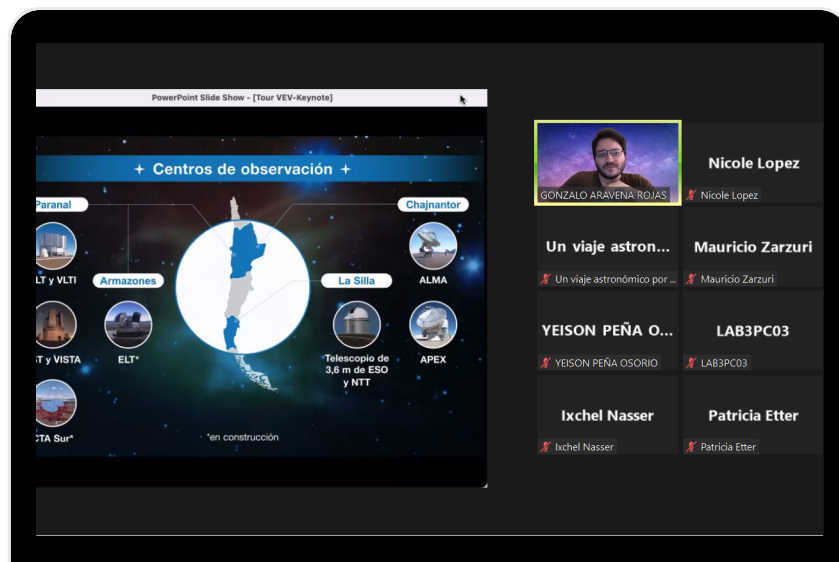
PowerPoint Slide Show - [Tour VEV-Keynote]

+ Centros de observación +

Paranal

LT y VLTI

Armazones

ST y VISTA

ELT*

CTA Sur*

Chajnantor

ALMA

La Silla

Telescopio de 3,6 m de ESO y NTT

APEX

*en construcción

GONZALO ARAVENA ROJAS

Nicole Lopez
Nicole Lopez

Un viaje astron...
Un viaje astronómico por ...

Mauricio Zarzuri
Mauricio Zarzuri

YEISON PEÑA O...
YEISON PEÑA OSORIO

LAB3PC03
LAB3PC03

Ixchel Nasser
Ixchel Nasser

Patricia Etter
Patricia Etter